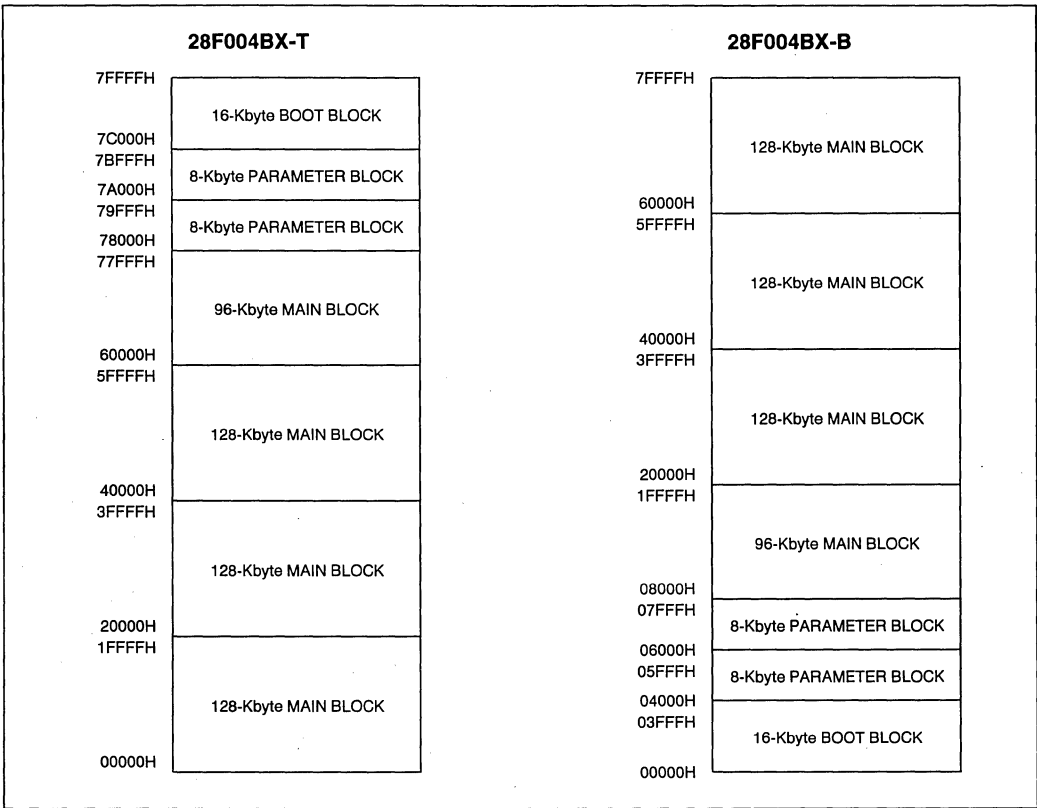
28F004BX-T

7FFFFH
16-Kbyte BOOT BLOCK
7C000H
7BFFFH
8-Kbyte PARAMETER BLOCK
7A000H
79FFFH
8-Kbyte PARAMETER BLOCK
78000H
77FFFH
96-Kbyte MAIN BLOCK
60000H
5FFFFH
128-Kbyte MAIN BLOCK
40000H
3FFFFH
128-Kbyte MAIN BLOCK
20000H
1FFFFH
128-Kbyte MAIN BLOCK
00000H

28F004BX-B

7FFFFH
128-Kbyte MAIN BLOCK
60000H
5FFFFH
128-Kbyte MAIN BLOCK
40000H
3FFFFH
128-Kbyte MAIN BLOCK
20000H
1FFFFH
96-Kbyte MAIN BLOCK
08000H
07FFFH
8-Kbyte PARAMETER BLOCK
06000H
05FFFH
8-Kbyte PARAMETER BLOCK
04000H
03FFFH
16-Kbyte BOOT BLOCK
00000H